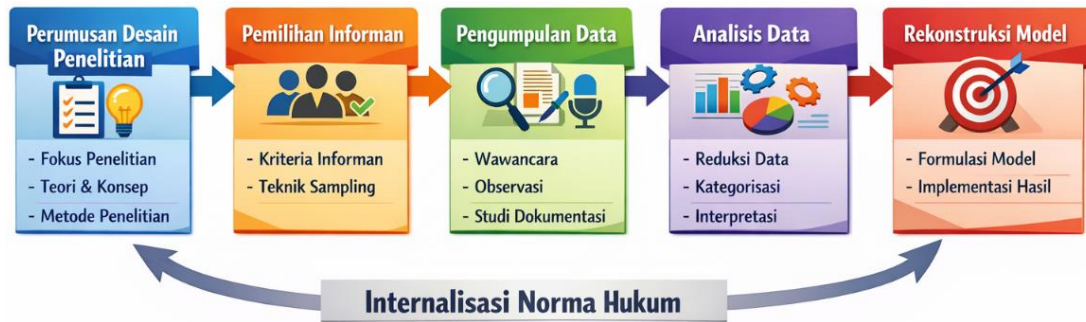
Perumusan Desain Penelitian

- Fokus Penelitian
- Teori & Konsep
- Metode Penelitian

Pemilihan Informan

- Kriteria Informan
- Teknik Sampling

Pengumpulan Data

- Wawancara
- Observasi
- Studi Dokumentasi

Analisis Data

- Reduksi Data
- Kategorisasi
- Interpretasi

Rekonstruksi Model

- Formulasi Model
- Implementasi Hasil

Internalisasi Norma Hukum